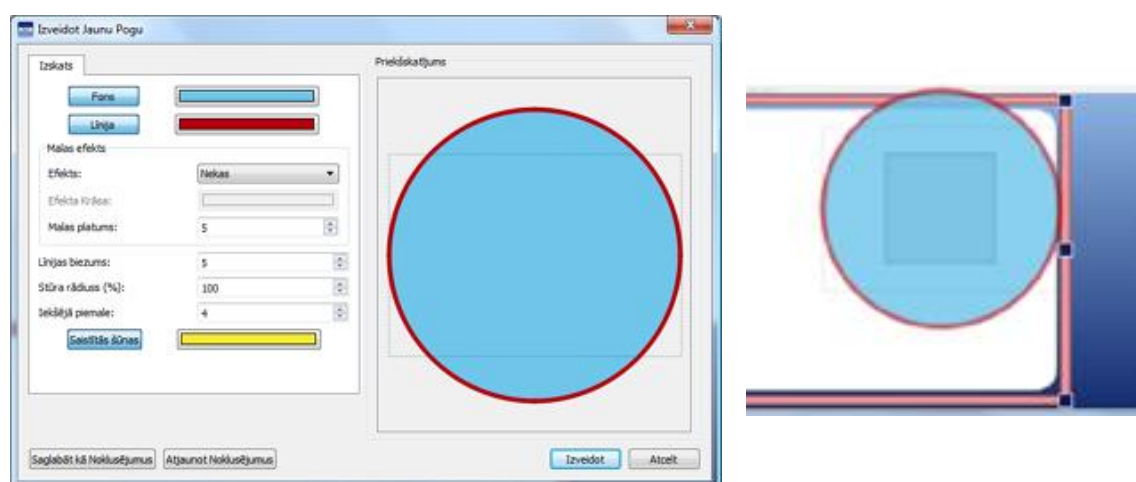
Izveidot Jaunu Pogu

Izskats

Fons

Līnija

Malas efekts

Efekts: Nekas

Efekta Krāsa:

Malas platums: 5

Līnijas biezums: 5

Stūra rādiuss (%): 100

Iekšējā piemale: 4

Saistītās šūnas

Priekšskatījums

Saglabāt kā Noklusējumus

Atjaunot Noklusējumus

Izveidot

Atcelt